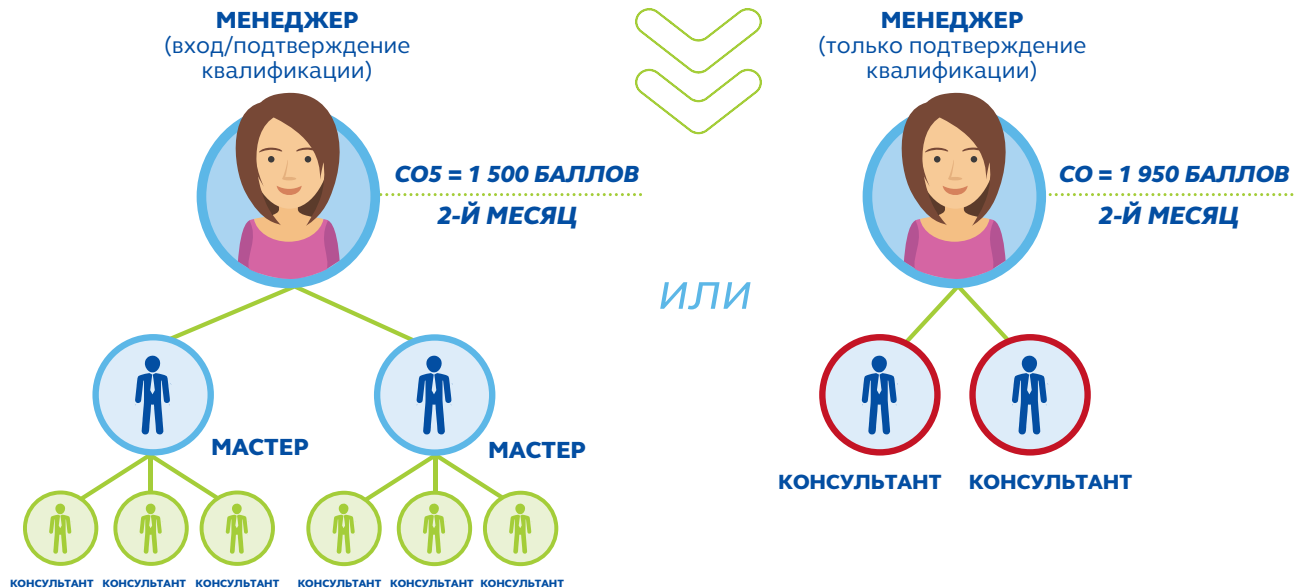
МЕНЕДЖЕР
(вход/подтверждение квалификации)

CO5 = 1 500 БАЛЛОВ
2-Й МЕСЯЦ

МАСТЕР
МАСТЕР

КОНСУЛЬТАНТ КОНСУЛЬТАНТ КОНСУЛЬТАНТ КОНСУЛЬТАНТ КОНСУЛЬТАНТ КОНСУЛЬТАНТ

ИЛИ

МЕНЕДЖЕР
(только подтверждение квалификации)

CO = 1 950 БАЛЛОВ
2-Й МЕСЯЦ

КОНСУЛЬТАНТ
КОНСУЛЬТАНТ